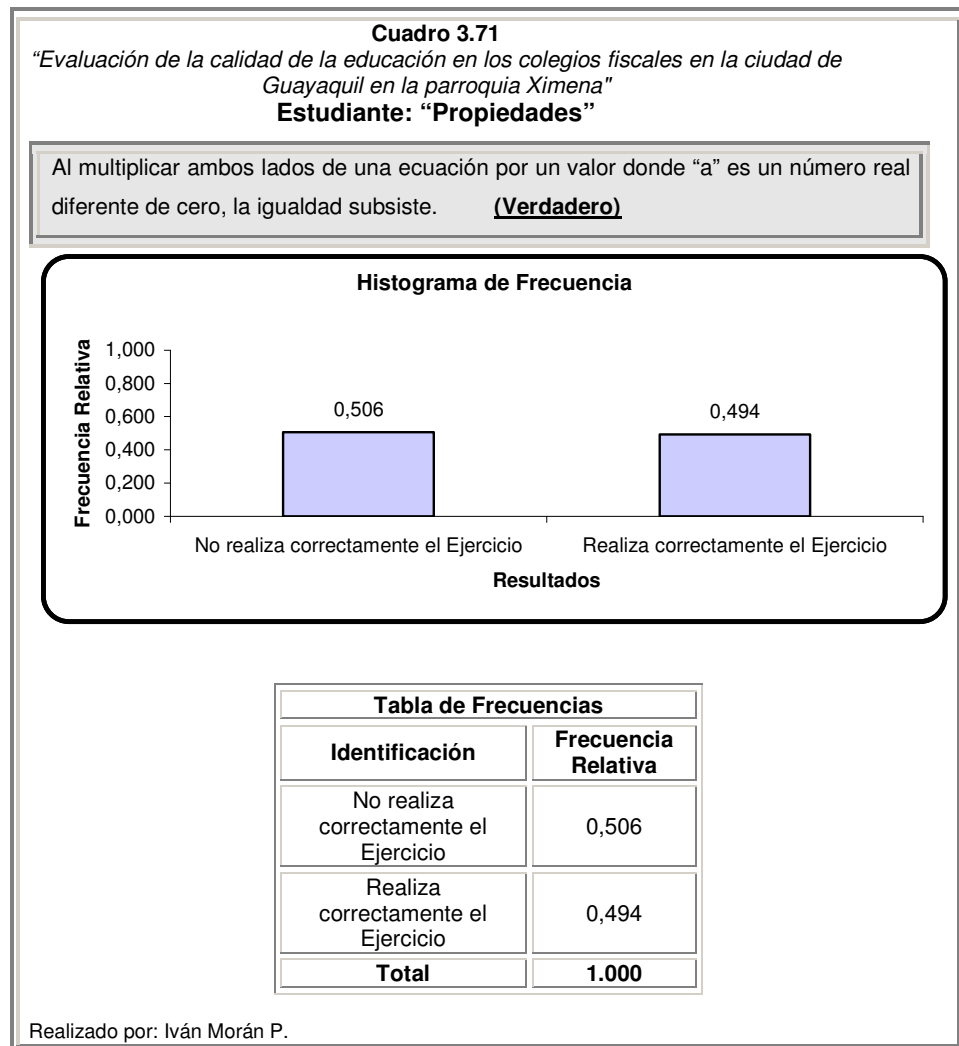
**Cuadro 3.71**
*"Evaluación de la calidad de la educación en los colegios fiscales en la ciudad de Guayaquil en la parroquia Ximena"*
**Estudiante: "Propiedades"**

Al multiplicar ambos lados de una ecuación por un valor donde "a" es un número real diferente de cero, la igualdad subsiste. **(Verdadero)**

Histograma de Frecuencia

Frecuencia Relativa

1,000
0,800
0,600
0,400
0,200
0,000

0,506
0,494

No realiza correctamente el Ejercicio
Realiza correctamente el Ejercicio

Resultados

| Tabla de Frecuencias | |
|---|---|
| Identificación | Frecuencia Relativa |
| No realiza correctamente el Ejercicio | 0,506 |
| Realiza correctamente el Ejercicio | 0,494 |
| Total | 1.000 |

Realizado por: Iván Morán P.